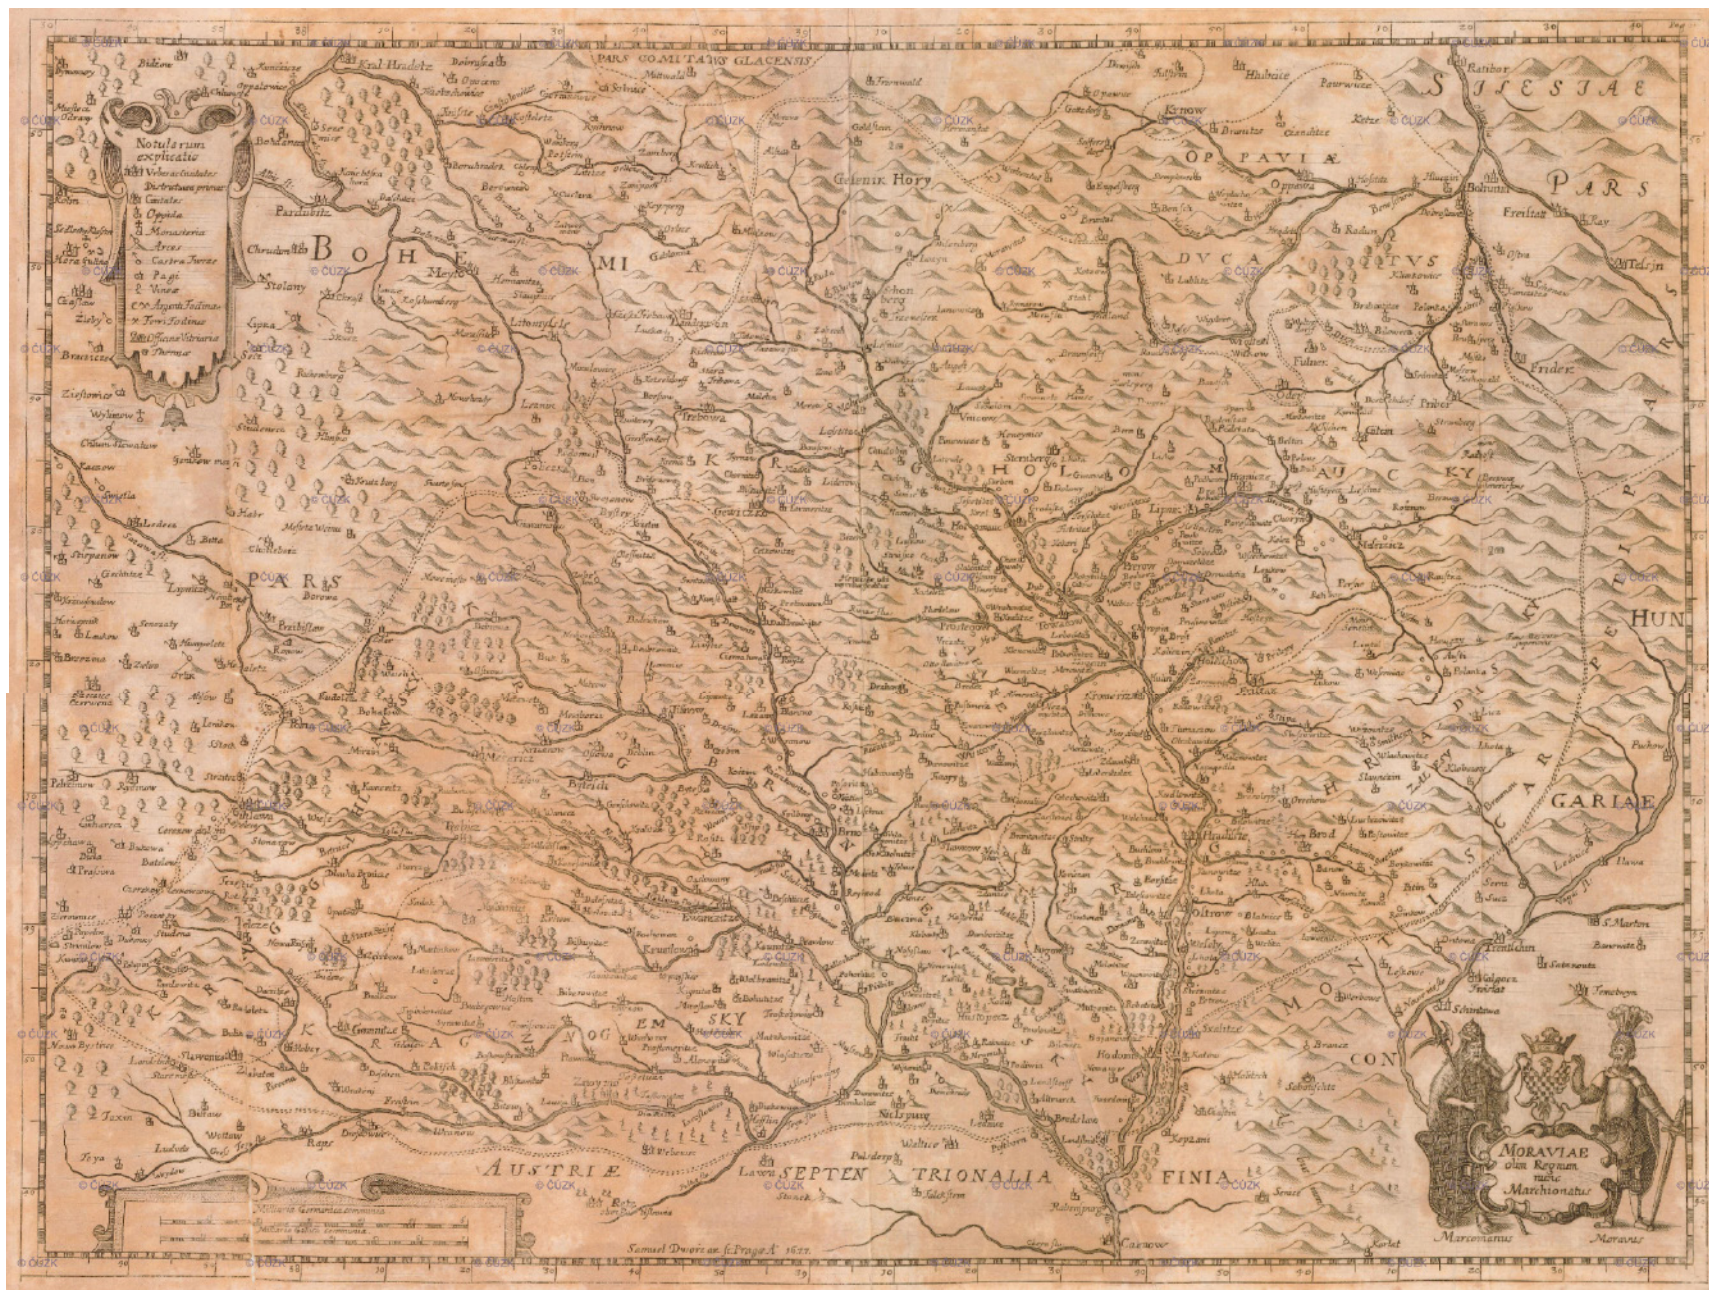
Notularum explicatio
Urbes et Civitates
Castella
Oppida
Monasteria
Arces
Pagi
Vineæ
Thermæ

PARS COMITATUS GLACENSIS

SILESIAE

PARS

OP PAVIÆ

DUCA

TUS

BOHE

MI

Æ

PARS

GESENIK HORY

K

R

A

H

O

N

A

U

C

K

Y

HUN

GARIAE

GARPATHI

MONTIS

CON

FINIA

AUSTRIÆ

SEPTEN TRIONALIA

EM SKY

NOG

Z

A

K

MORAVIAE olim Regnum nunc Marchionatus

Marcomanus

Moravus

Samuel Dworzak sc. Pragæ 1677

© CUZK